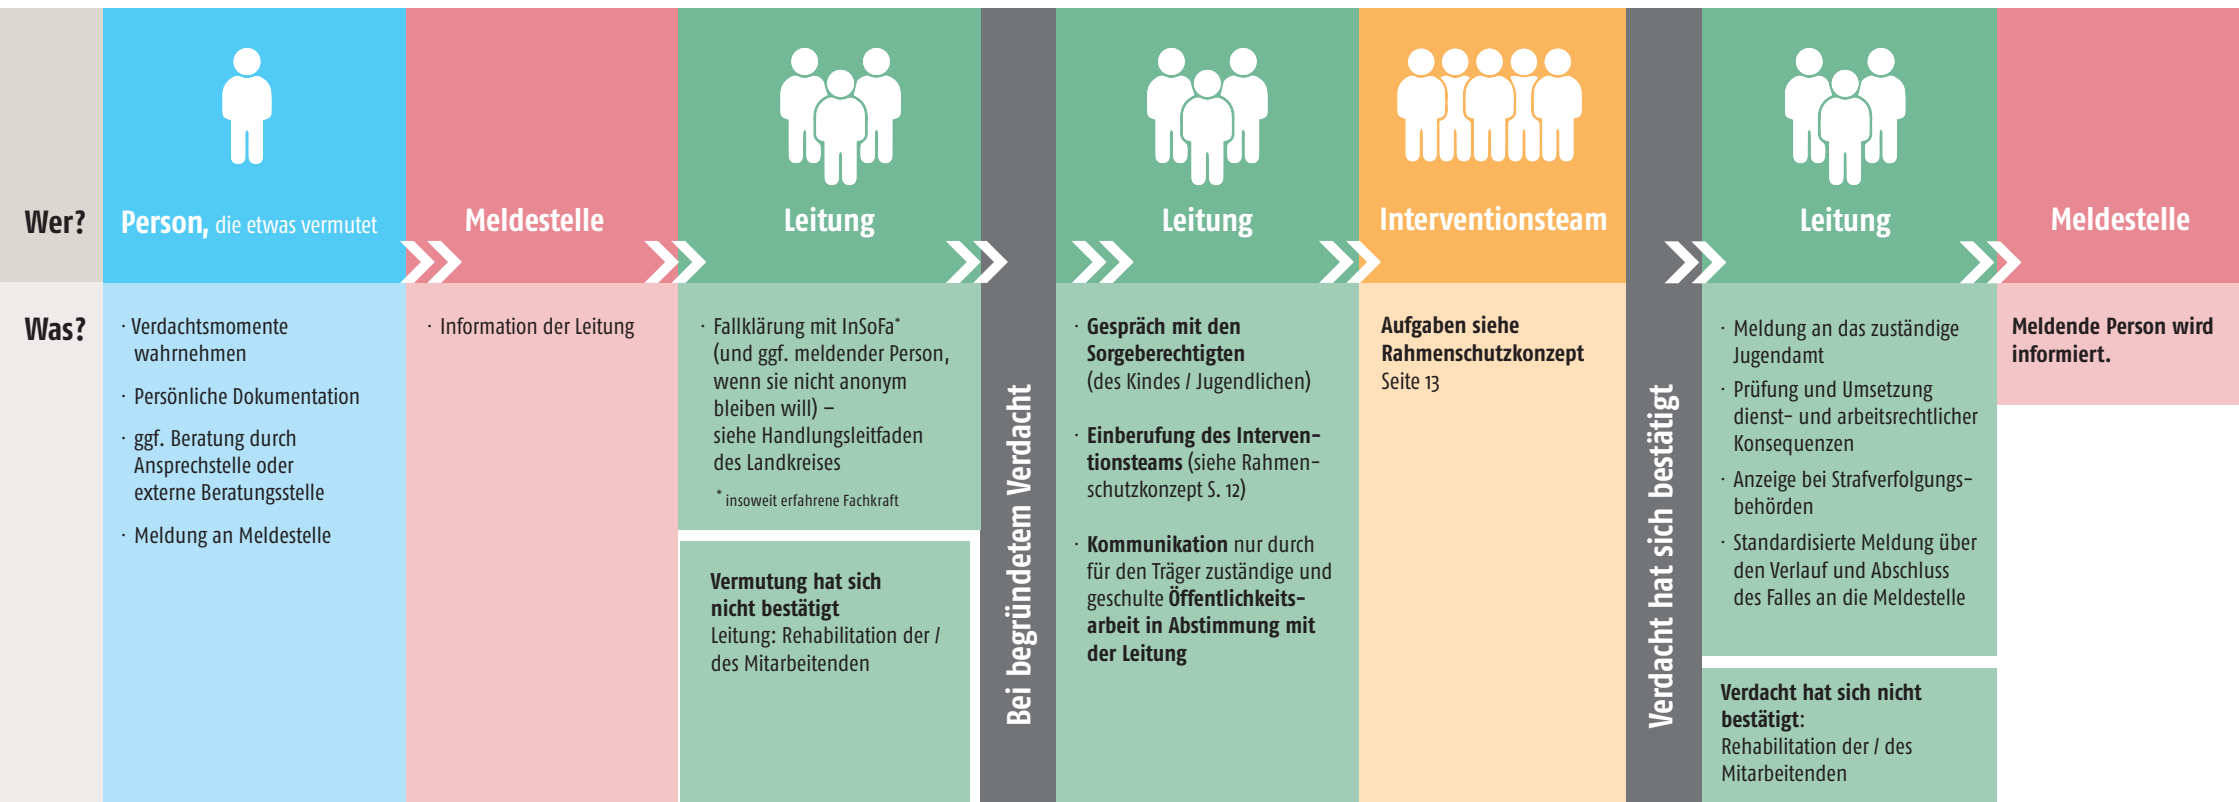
Wer? Person, die etwas vermutet

Meldestelle

Leitung

Leitung

Interventionsteam

Leitung

Meldestelle

Was?

· Verdachtsmomente wahrnehmen

· Persönliche Dokumentation

· ggf. Beratung durch Ansprechstelle oder externe Beratungsstelle

· Meldung an Meldestelle

· Information der Leitung

· Fallklärung mit InSoFa* (und ggf. meldender Person, wenn sie nicht anonym bleiben will) – siehe Handlungsleitfaden des Landkreises

* insoweit erfahrene Fachkraft

Vermutung hat sich nicht bestätigt
Leitung: Rehabilitation der / des Mitarbeitenden

Bei begründetem Verdacht

· Gespräch mit den Sorgeberechtigten (des Kindes / Jugendlichen)

· Einberufung des Interventionsteams (siehe Rahmenschutzkonzept S. 12)

· Kommunikation nur durch für den Träger zuständige und geschulte Öffentlichkeitsarbeit in Abstimmung mit der Leitung

Aufgaben siehe Rahmenschutzkonzept
Seite 13

Verdacht hat sich bestätigt

· Meldung an das zuständige Jugendamt

· Prüfung und Umsetzung dienst- und arbeitsrechtlicher Konsequenzen

· Anzeige bei Strafverfolgungsbehörden

· Standardisierte Meldung über den Verlauf und Abschluss des Falles an die Meldestelle

Verdacht hat sich nicht bestätigt:
Rehabilitation der / des Mitarbeitenden

Meldende Person wird informiert.